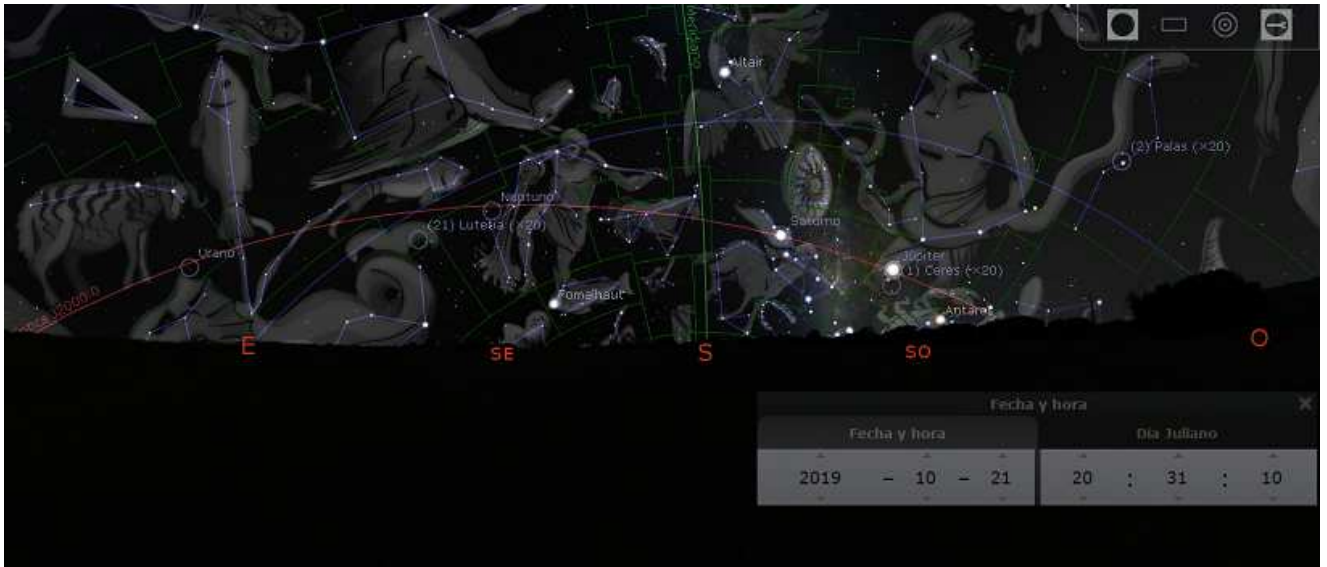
Meridiano
Altair
(2) Palas (×20)
Neptuno
(21) Lutetia (×20)
Saturno
Urano
Júpiter
(1) Ceres (×20)
Fomalhaut
Antares
Eclíptica J2000.0
E
SE
S
SO
O
Fecha y hora
Fecha y hora
Día Juliano
2019 – 10 – 21
20 : 31 : 10